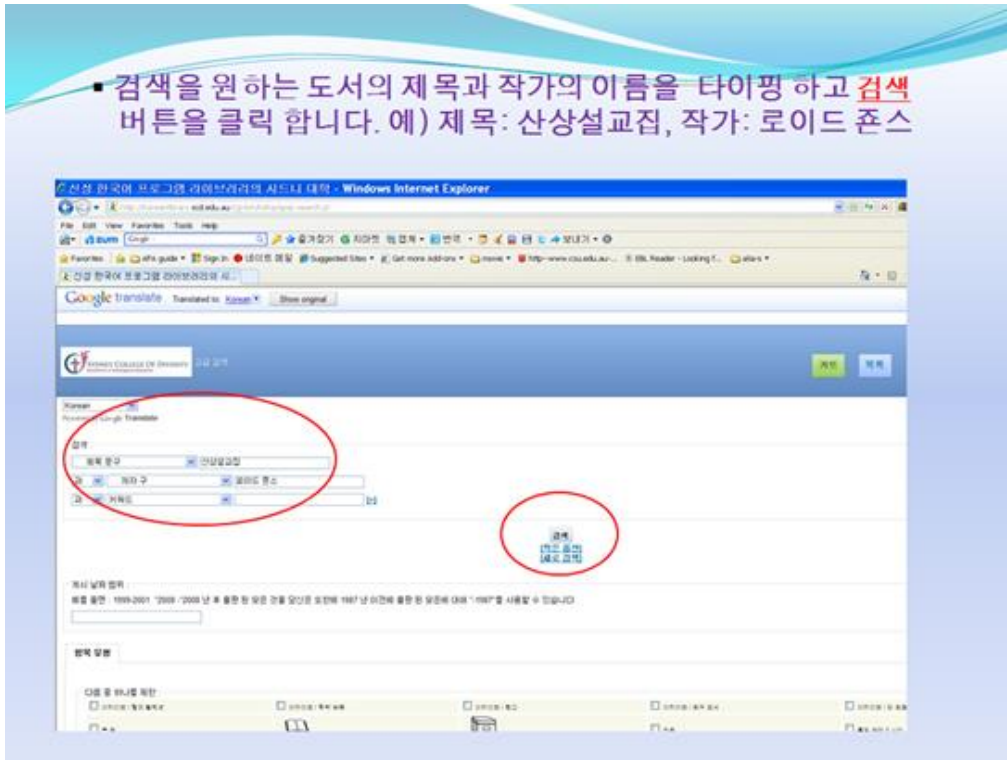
▪ 검색을 원하는 도서의 제목과 작가의 이름을 타이핑 하고 검색 버튼을 클릭 합니다. 예) 제목: 산상설교집, 작가: 로이드 죤스

신성 한국어 프로그램 라이브러리의 시드니 대학 - Windows Internet Explorer

File Edit View Favorites Tools Help

Favorites

Google translate Translated to: Korean Show original

SYDNEY COLLEGE OF DIVINITY

Korean
Powered by Google Translate

검색

제목 분구 산상설교집

과 저자 구 로이드 죤스

과 키워드

검색
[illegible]
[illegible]

게시 날짜 범위

원래 옵션

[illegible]